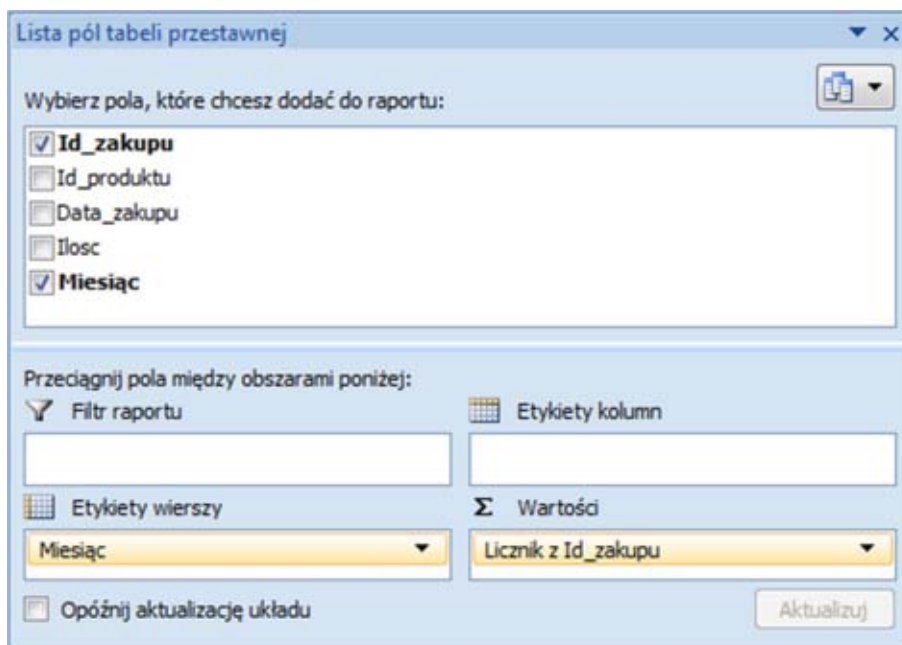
Lista pól tabeli przestawnej

Wybierz pola, które chcesz dodać do raportu:

Id_zakupu
Id_produktu
Data_zakupu
Ilosc
Miesiąc

Przeciągnij pola między obszarami poniżej:

Filtr raportu

Etykiety kolumn

Etykiety wierszy

Σ Wartości

Miesiąc

Licznik z Id_zakupu

Opóźnij aktualizację układu

Aktualizuj